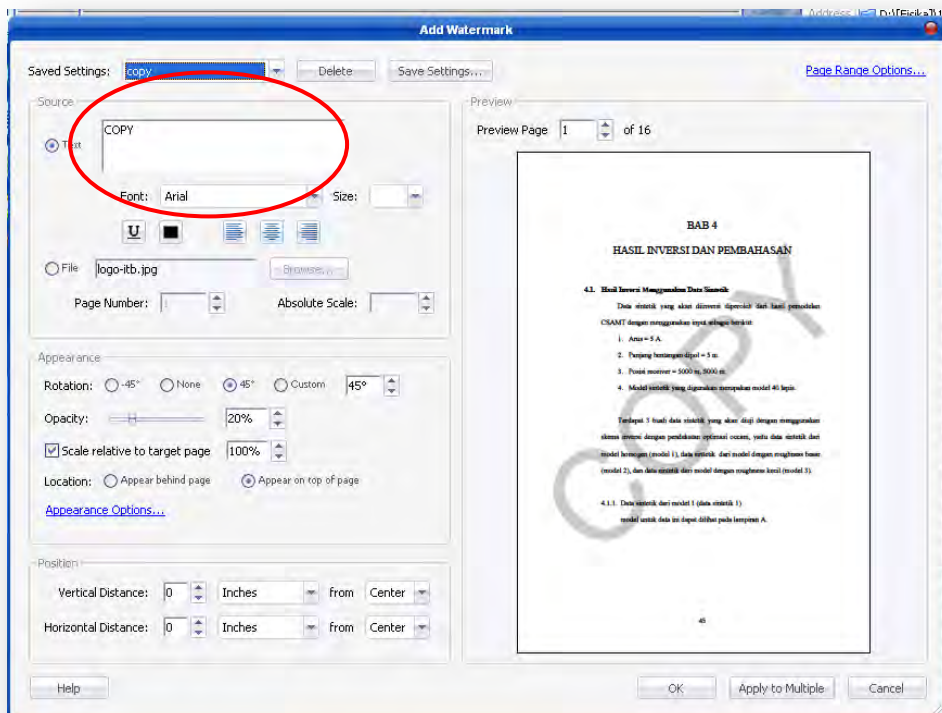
Address D:\Fisika

Add Watermark

Saved Settings: copy Delete Save Settings... Page Range Options...

Source

Text COPY

Font: Arial Size:

File logo-itb.jpg Browse...

Page Number: Absolute Scale:

Appearance

Rotation: -45° None 45° Custom 45°

Opacity: 20%

Scale relative to target page 100%

Location: Appear behind page Appear on top of page

Appearance Options...

Position

Vertical Distance: 0 Inches from Center

Horizontal Distance: 0 Inches from Center

Preview

Preview Page 1 of 16

BAB 4

HASIL INVERSI DAN PEMBAHASAN

4.1. Hasil Inversi Menggunakan Data Sintetik

Data sintetik yang akan diinversi diperoleh dari hasil pemodelan CSAMT dengan menggunakan input sebagai berikut:

1. Arus = 5 A.

2. Panjang bentangan dipol = 5 m.

3. Posisi receiver = 5000 m, 8000 m.

4. Model sintetik yang digunakan merupakan model 46 lapis.

Terdapat 3 buah data sintetik yang akan diuji dengan menggunakan skema inversi dengan pendekatan optimasi occam, yaitu data sintetik dari model homogen (model 1), data sintetik dari model dengan roughness besar (model 2), dan data sintetik dari model dengan roughness kecil (model 3).

4.1.1. Data sintetik dari model 1 (data sintetik 1)

model untuk data ini dapat dilihat pada lampiran A.

COPY

45

Help OK Apply to Multiple Cancel